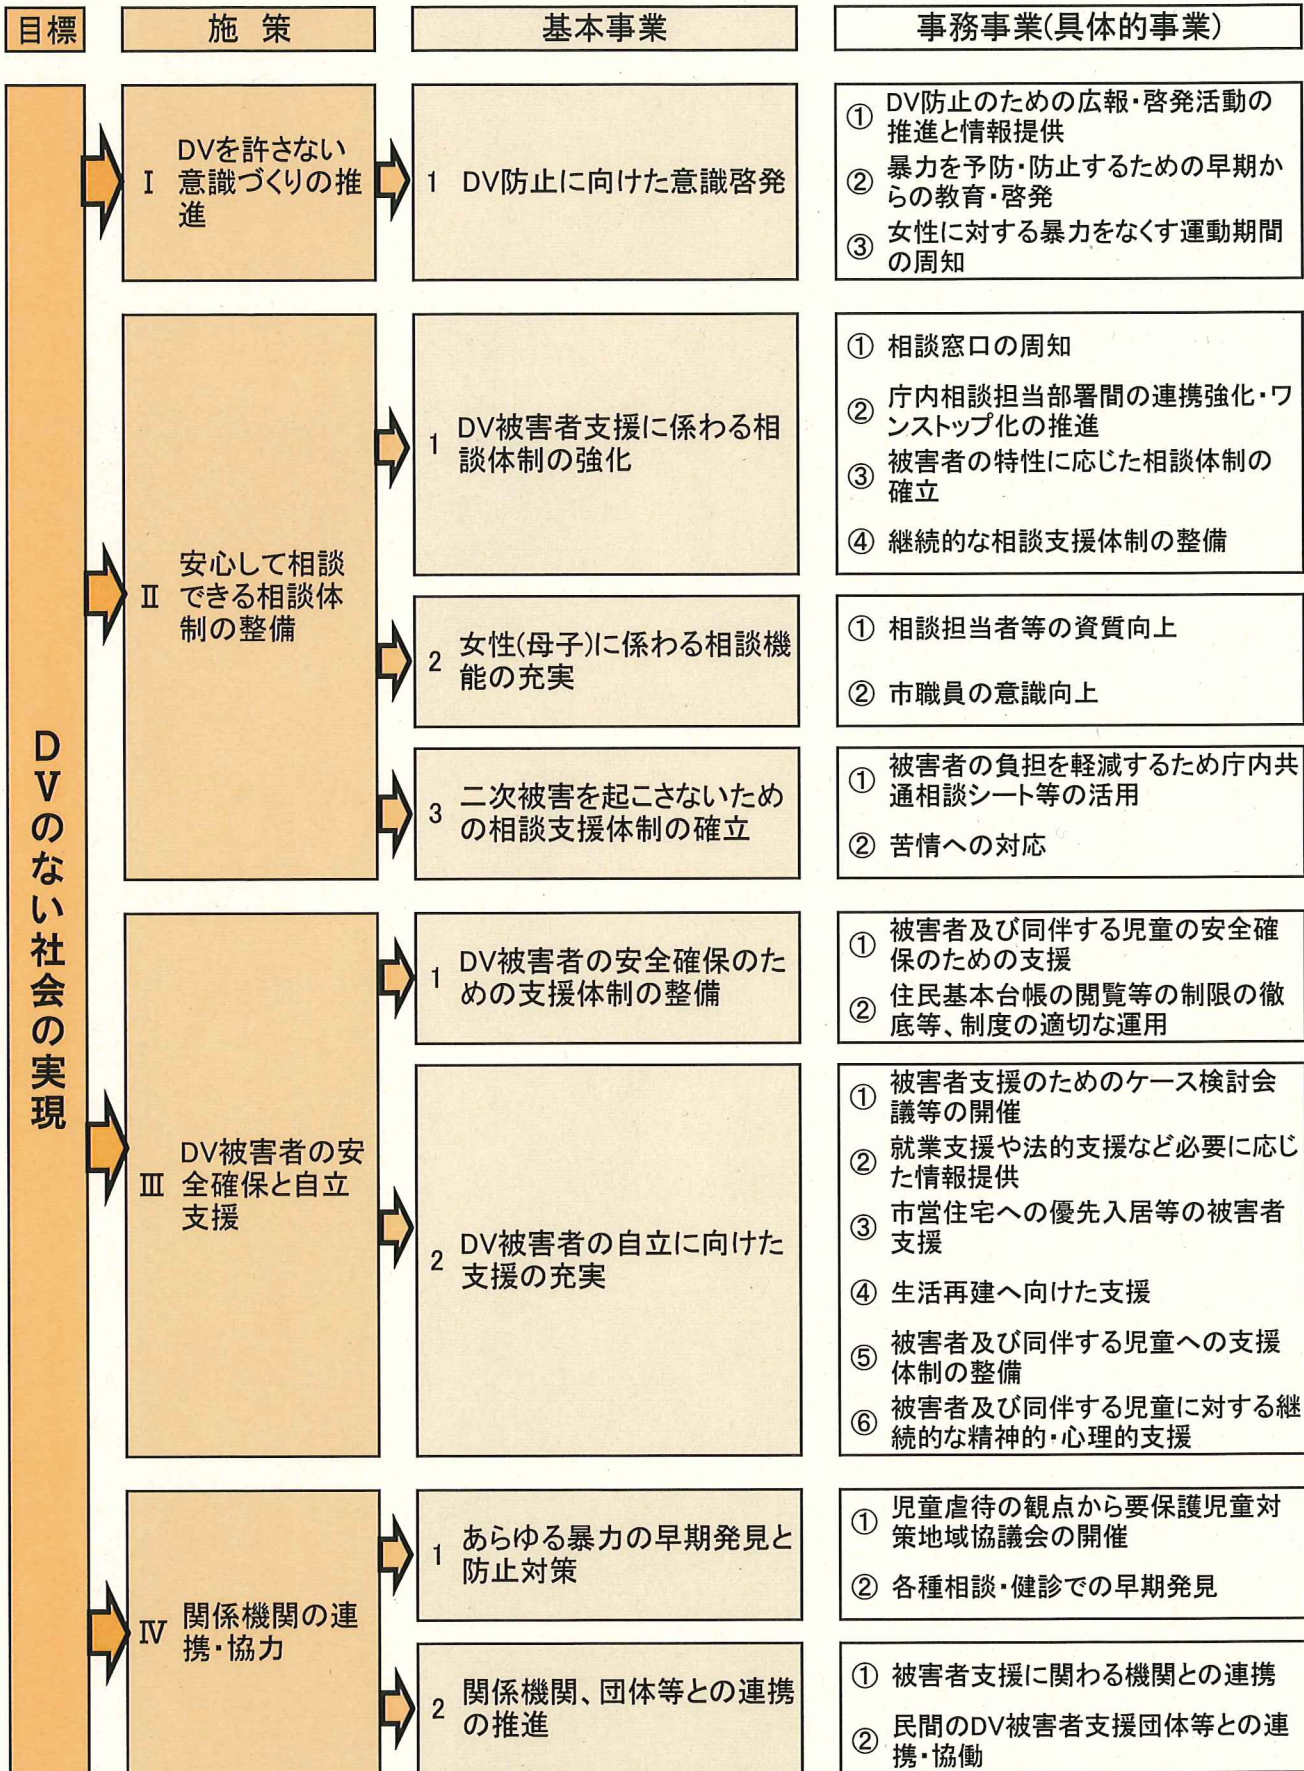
目標

施　策

基本事業

事務事業(具体的事業)

DVのない社会の実現

Ⅰ DVを許さない意識づくりの推進

1 DV防止に向けた意識啓発

① DV防止のための広報・啓発活動の推進と情報提供
② 暴力を予防・防止するための早期からの教育・啓発
③ 女性に対する暴力をなくす運動期間の周知

Ⅱ 安心して相談できる相談体制の整備

1 DV被害者支援に係わる相談体制の強化

① 相談窓口の周知
② 庁内相談担当部署間の連携強化・ワンストップ化の推進
③ 被害者の特性に応じた相談体制の確立
④ 継続的な相談支援体制の整備

2 女性(母子)に係わる相談機能の充実

① 相談担当者等の資質向上
② 市職員の意識向上

3 二次被害を起こさないための相談支援体制の確立

① 被害者の負担を軽減するため庁内共通相談シート等の活用
② 苦情への対応

Ⅲ DV被害者の安全確保と自立支援

1 DV被害者の安全確保のための支援体制の整備

① 被害者及び同伴する児童の安全確保のための支援
② 住民基本台帳の閲覧等の制限の徹底等、制度の適切な運用

2 DV被害者の自立に向けた支援の充実

① 被害者支援のためのケース検討会議等の開催
② 就業支援や法的支援など必要に応じた情報提供
③ 市営住宅への優先入居等の被害者支援
④ 生活再建へ向けた支援
⑤ 被害者及び同伴する児童への支援体制の整備
⑥ 被害者及び同伴する児童に対する継続的な精神的・心理的支援

Ⅳ 関係機関の連携・協力

1 あらゆる暴力の早期発見と防止対策

① 児童虐待の観点から要保護児童対策地域協議会の開催
② 各種相談・健診での早期発見

2 関係機関、団体等との連携の推進

① 被害者支援に関わる機関との連携
② 民間のDV被害者支援団体等との連携・協働